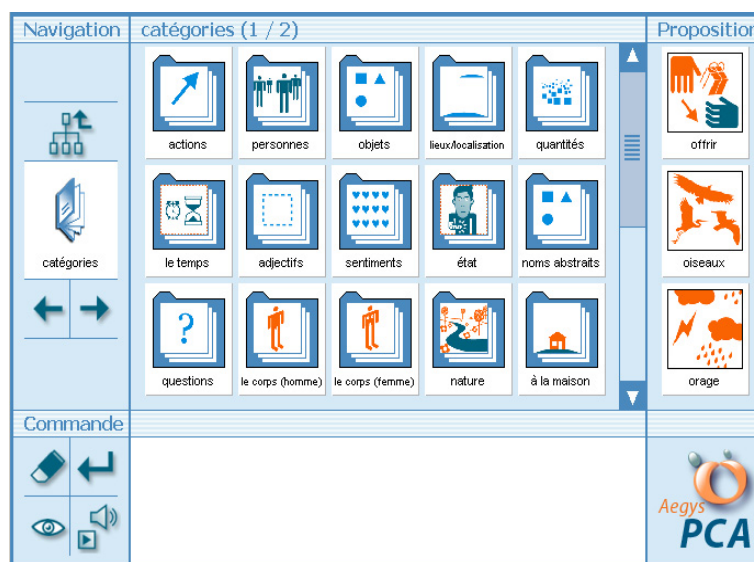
Navigation

catégories (1 / 2)

Proposition

catégories

actions

personnes

objets

lieux/localisation

quantités

le temps

adjectifs

sentiments

état

noms abstraits

questions

le corps (homme)

le corps (femme)

nature

à la maison

offrir

oiseaux

orage

Commande

Aegys

PCA